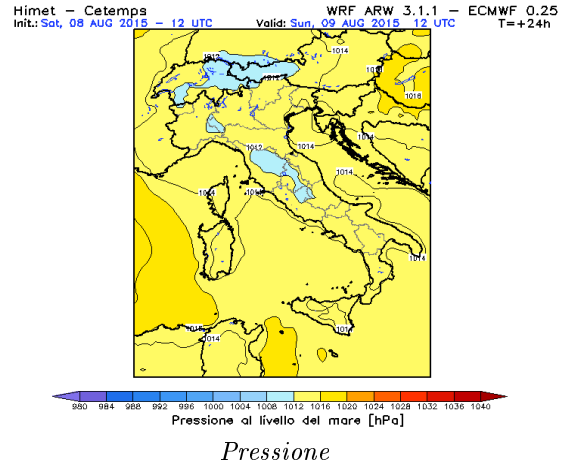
Himet – Cetemps
Init.: Sat, 08 AUG 2015 – 12 UTC

WRF ARW 3.1.1 – ECMWF 0.25
Valid: Sun, 09 AUG 2015 12 UTC
T=+24h

1012
1014
1014
1014
1016
1014
1012
1014
1014
1014
1012
1014
1014
1014
1016
1014
1014

980 984 988 992 996 1000 1004 1008 1012 1016 1020 1024 1028 1032 1036 1040
Pressione al livello del mare [hPa]

Pressione